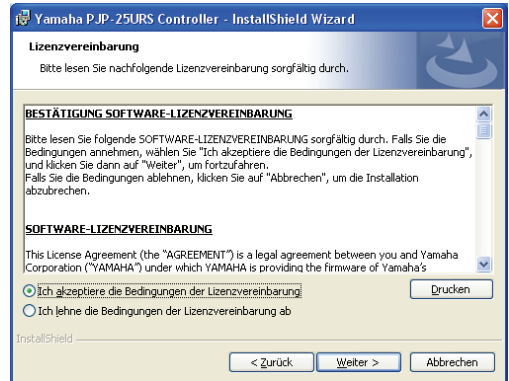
Yamaha PJP-25URS Controller - InstallShield Wizard

Lizenzvereinbarung

Bitte lesen Sie nachfolgende Lizenzvereinbarung sorgfältig durch.

BESTÄTIGUNG SOFTWARE-LIZENZVEREINBARUNG

Bitte lesen Sie folgende SOFTWARE-LIZENZVEREINBARUNG sorgfältig durch. Falls Sie die Bedingungen annehmen, wählen Sie "Ich akzeptiere die Bedingungen der Lizenzvereinbarung", und klicken Sie dann auf "Weiter", um fortzufahren.
Falls Sie die Bedingungen ablehnen, klicken Sie auf "Abbrechen", um die Installation abzubrechen.

SOFTWARE-LIZENZVEREINBARUNG

This License Agreement (the "AGREEMENT") is a legal agreement between you and Yamaha Corporation ("YAMAHA") under which YAMAHA is providing the firmware of Yamaha's

Ich akzeptiere die Bedingungen der Lizenzvereinbarung

Drucken

Ich lehne die Bedingungen der Lizenzvereinbarung ab

InstallShield

< Zurück

Weiter >

Abbrechen